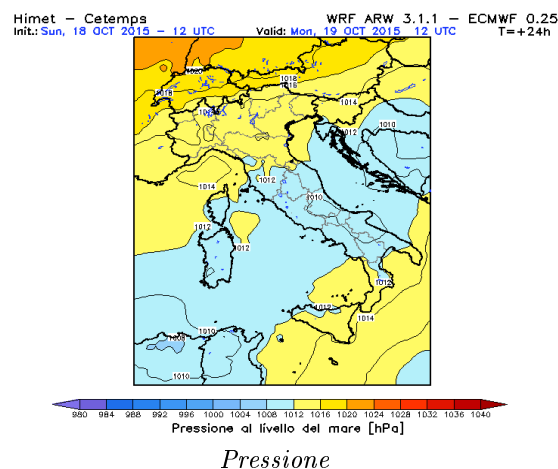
Himet – Cetemps
Init.: Sun, 18 OCT 2015 – 12 UTC

WRF ARW 3.1.1 – ECMWF 0.25
Valid: Mon, 19 OCT 2015 12 UTC T=+24h

1020
1018
1018
1016
1018
1016
1014
1012
1010
1012
1014
1010
1012
1012
1012
1012
1014
1010
1008
1010

980 984 988 992 996 1000 1004 1008 1012 1016 1020 1024 1028 1032 1036 1040

Pressione al livello del mare [hPa]

Pressione